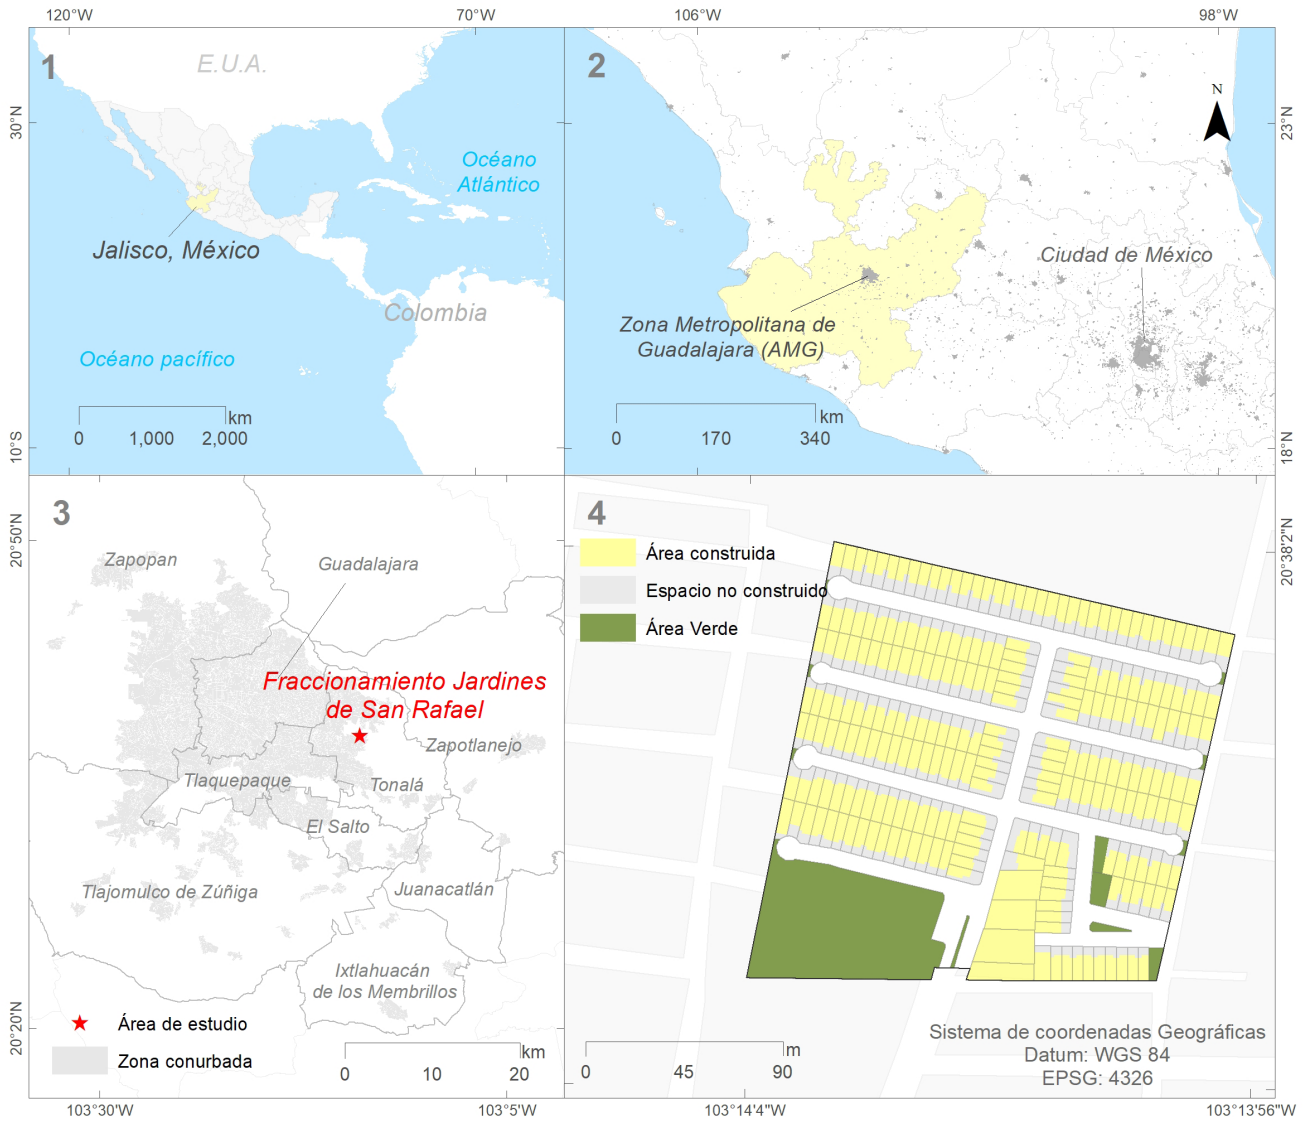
120°W
70°W
106°W
98°W

30°N
10°S
23°N
18°N

1
E.U.A.
Océano Atlántico
Jalisco, México
Colombia
Océano pacífico
km
0 1,000 2,000

2
N
Ciudad de México
Zona Metropolitana de Guadalajara (AMG)
km
0 170 340

3
20°50'N
20°20'N
Zapopan
Guadalajara
Fraccionamiento Jardines de San Rafael
Zapotlanejo
Tlaquepaque
Tonalá
El Salto
Tlajomulco de Zúñiga
Juanacatlán
Ixtlahuacán de los Membrillos
Área de estudio
Zona conurbada
km
0 10 20
103°30'W
103°5'W

4
20°38'2"N
Área construida
Espacio no construido
Área Verde
m
0 45 90
Sistema de coordenadas Geográficas
Datum: WGS 84
EPSG: 4326
103°14'4"W
103°13'56"W